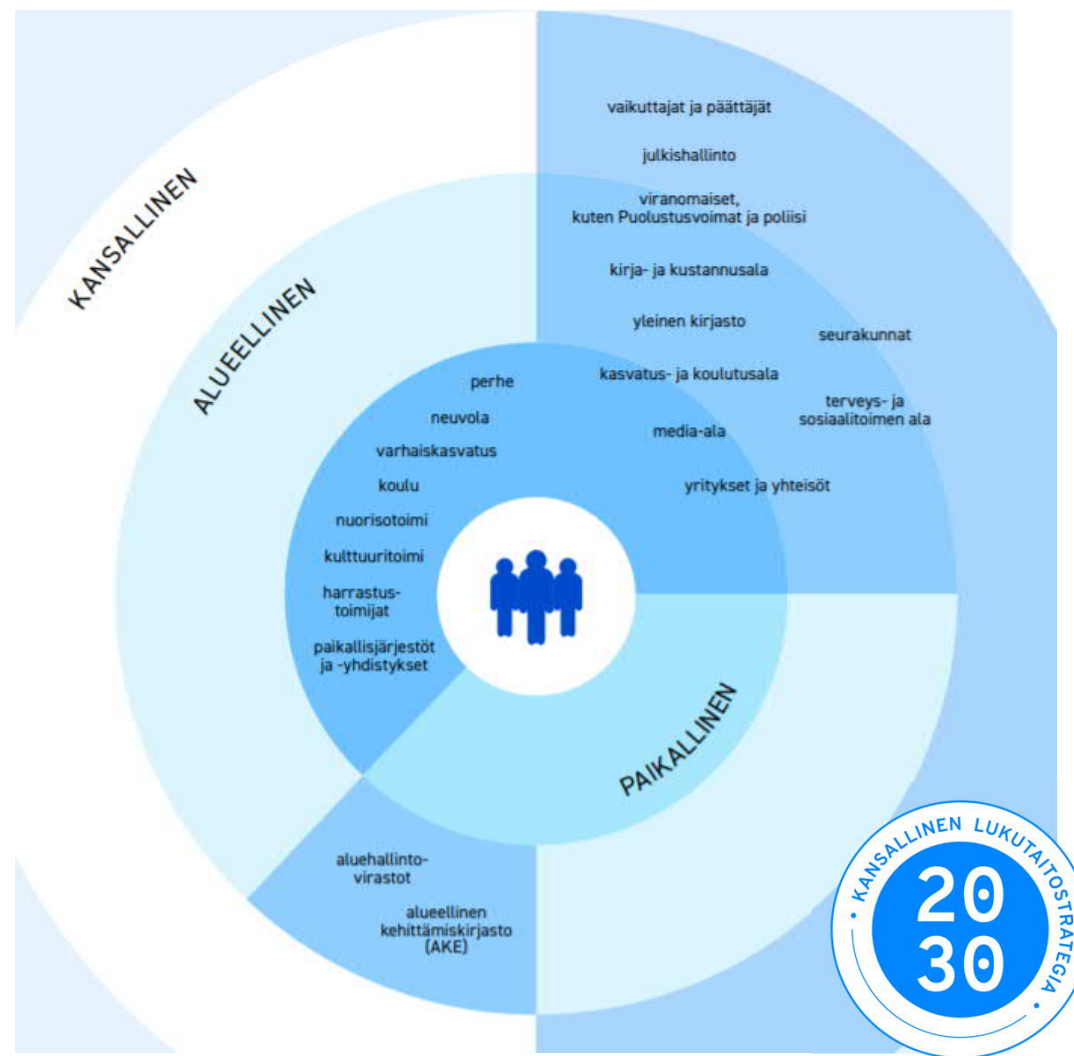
KANSALLINEN

ALUEELLINEN

vaikuttajat ja päättäjät

julkishallinto

viranomaiset, kuten Puolustusvoimat ja poliisi

kirja- ja kustannusala

yleinen kirjasto

seurakunnat

kasvatus- ja koulutusala

terveys- ja sosiaalitoimen ala

media-ala

yritykset ja yhteisöt

perhe

neuvola

varhaiskasvatus

koulu

nuorisotoimi

kulttuuritoimi

harrastus-toimijat

paikallisjärjestöt ja -yhdistykset

PAIKALLINEN

aluehallinto-virastot

alueellinen kehittämiskirjasto (AKE)

KANSALLINEN LUKUTAITOSTRATEGIA

20
30